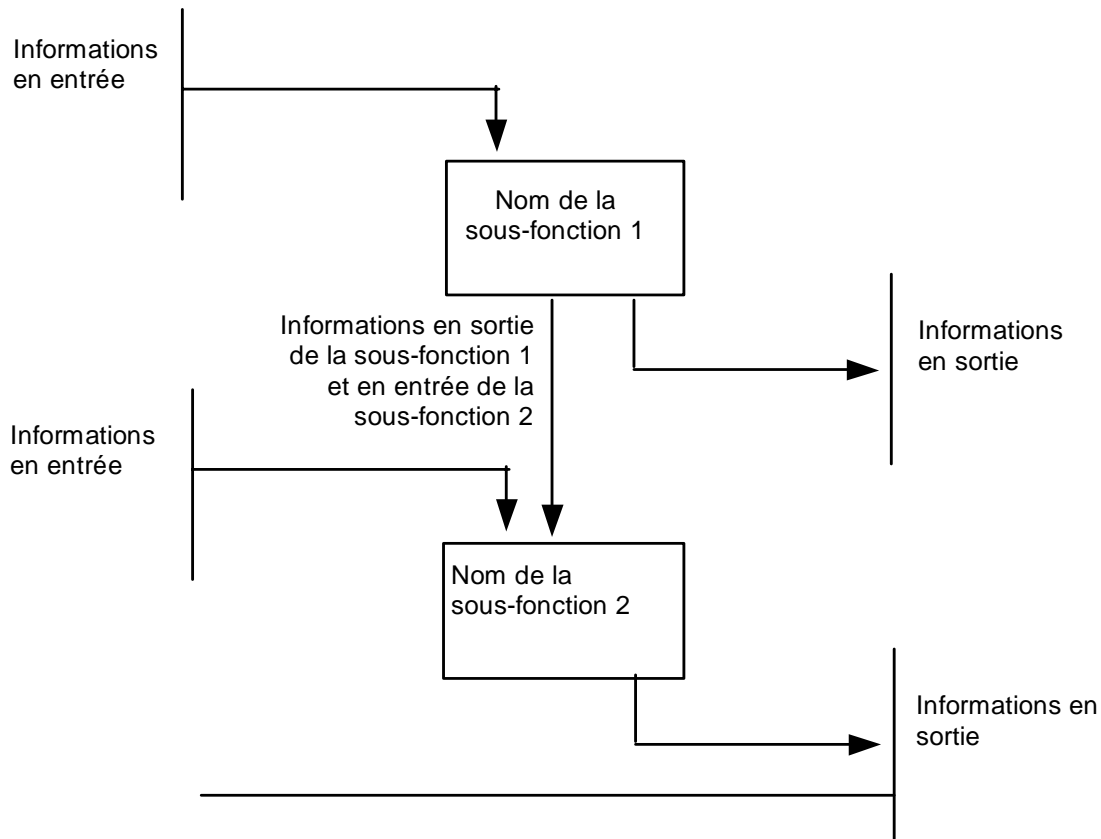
Informations en entrée

Nom de la sous-fonction 1

Informations en sortie de la sous-fonction 1 et en entrée de la sous-fonction 2

Informations en sortie

Informations en entrée

Nom de la sous-fonction 2

Informations en sortie